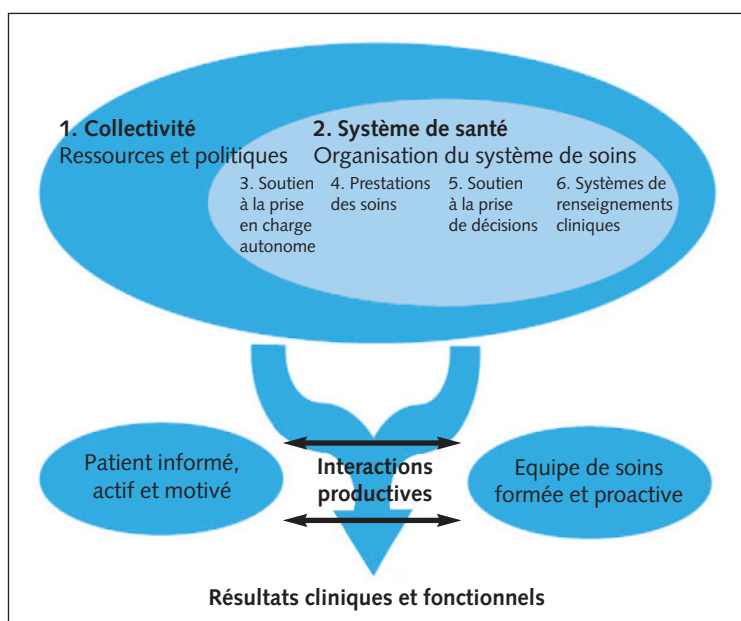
1. Collectivité
Ressources et politiques

2. Système de santé
Organisation du système de soins

3. Soutien à la prise en charge autonome

4. Prestations des soins

5. Soutien à la prise de décisions

6. Systèmes de renseignements cliniques

Patient informé, actif et motivé

Interactions productives

Equipe de soins formée et proactive

Résultats cliniques et fonctionnels